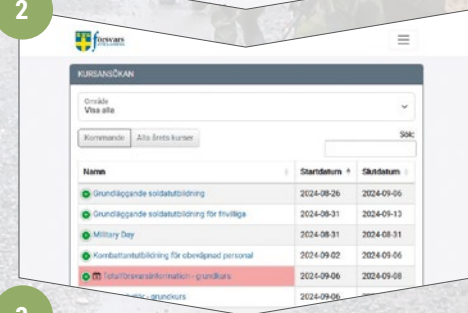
2

försvars utbildarna

KURSANSÖKAN

Område
Visa alla

Kommande | Alla årets kurser

Sök:

| Namn | Startdatum | Slutdatum |
|---|---|---|
| Grundläggande soldatutbildning | 2024-08-26 | 2024-09-06 |
| Grundläggande soldatutbildning för frivilliga | 2024-08-31 | 2024-09-13 |
| Military Day | 2024-08-31 | 2024-08-31 |
| Kombattantutbildning för obeväpnad personal | 2024-09-02 | 2024-09-06 |
| Totalförsvarsinformation - grundkurs | 2024-09-06 | 2024-09-08 |
| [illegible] - grundkurs | 2024-09-06 | |

3